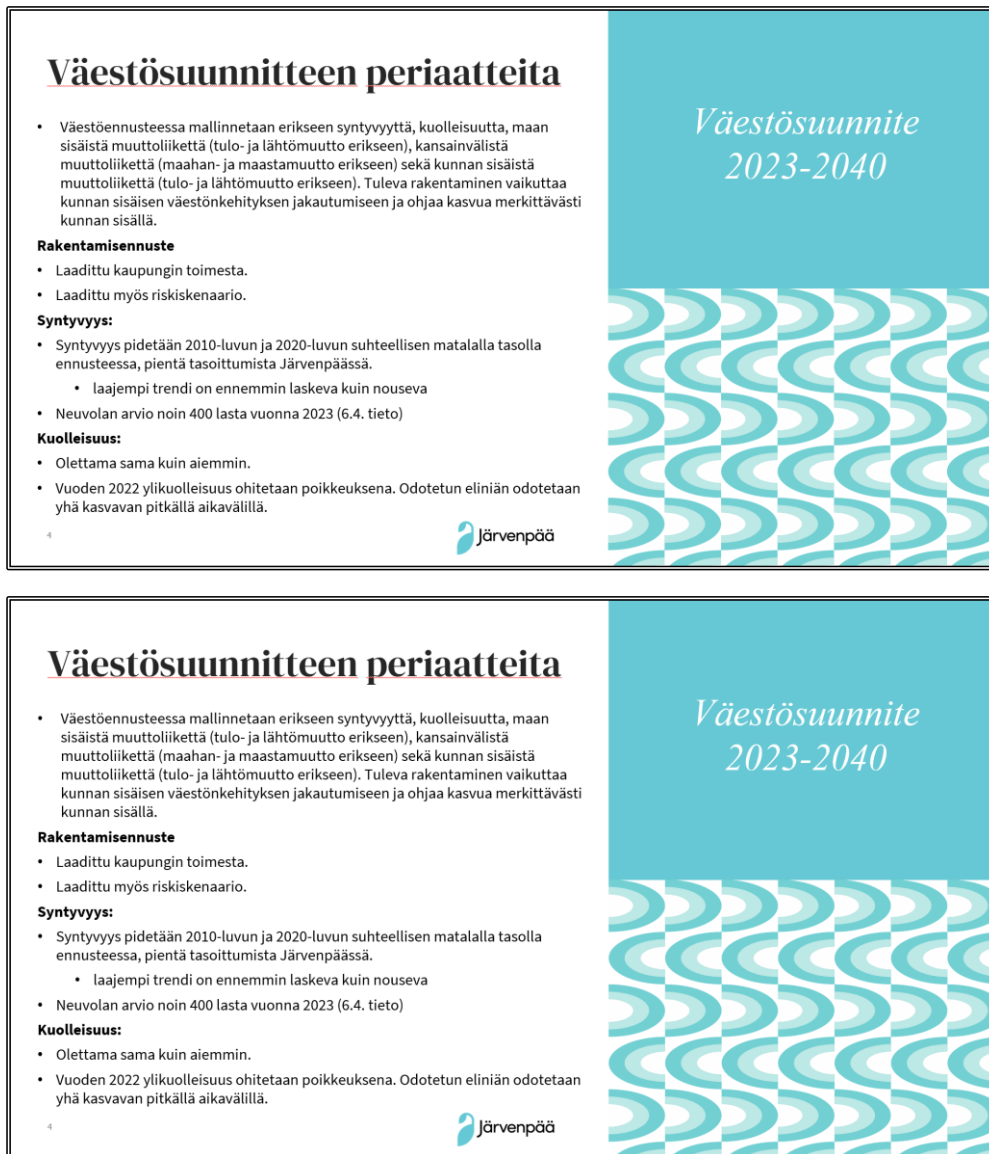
Väestösuunnitteen periaatteita

- Väestöennusteessa mallinnetaan erikseen syntyvyyttä, kuolleisuutta, maan sisäistä muuttoliikettä (tulo- ja lähtömuutto erikseen), kansainvälistä muuttoliikettä (maahan- ja maastamuutto erikseen) sekä kunnan sisäistä muuttoliikettä (tulo- ja lähtömuutto erikseen). Tuleva rakentaminen vaikuttaa kunnan sisäisen väestönkehityksen jakautumiseen ja ohjaa kasvua merkittävästi kunnan sisällä.

Rakentamisennuste
- Laadittu kaupungin toimesta.
- Laadittu myös riskiskenaario.

Syntyvyys:
- Syntyvyys pidetään 2010-luvun ja 2020-luvun suhteellisen matalalla tasolla ennusteessa, pientä tasoittumista Järvenpäässä.
  - laajempi trendi on ennemmin laskeva kuin nouseva
- Neuvolan arvio noin 400 lasta vuonna 2023 (6.4. tieto)

Kuolleisuus:
- Olettama sama kuin aiemmin.
- Vuoden 2022 ylikuolleisuus ohitetaan poikkeuksena. Odotetun eliniän odotetaan yhä kasvavan pitkällä aikavälillä.

4

Järvenpää

Väestösuunnite 2023-2040

Väestösuunnitteen periaatteita

- Väestöennusteessa mallinnetaan erikseen syntyvyyttä, kuolleisuutta, maan sisäistä muuttoliikettä (tulo- ja lähtömuutto erikseen), kansainvälistä muuttoliikettä (maahan- ja maastamuutto erikseen) sekä kunnan sisäistä muuttoliikettä (tulo- ja lähtömuutto erikseen). Tuleva rakentaminen vaikuttaa kunnan sisäisen väestönkehityksen jakautumiseen ja ohjaa kasvua merkittävästi kunnan sisällä.

Rakentamisennuste
- Laadittu kaupungin toimesta.
- Laadittu myös riskiskenaario.

Syntyvyys:
- Syntyvyys pidetään 2010-luvun ja 2020-luvun suhteellisen matalalla tasolla ennusteessa, pientä tasoittumista Järvenpäässä.
  - laajempi trendi on ennemmin laskeva kuin nouseva
- Neuvolan arvio noin 400 lasta vuonna 2023 (6.4. tieto)

Kuolleisuus:
- Olettama sama kuin aiemmin.
- Vuoden 2022 ylikuolleisuus ohitetaan poikkeuksena. Odotetun eliniän odotetaan yhä kasvavan pitkällä aikavälillä.

4

Järvenpää

Väestösuunnite 2023-2040